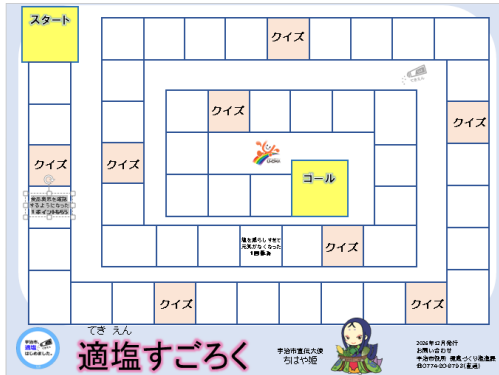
スタート

クイズ

クイズ

クイズ

クイズ

クイズ

ゴール

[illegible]

塩を減らしすぎて元気がなくなった 1回休み

クイズ

クイズ

クイズ

クイズ

宇治市 適塩 はじめました。

てき えん
適塩すごろく

宇治市宣伝大使 ちはや姫

2024年12月発行 お問い合わせ 宇治市役所 健康づくり推進課 ☎0774-20-8791(直通)